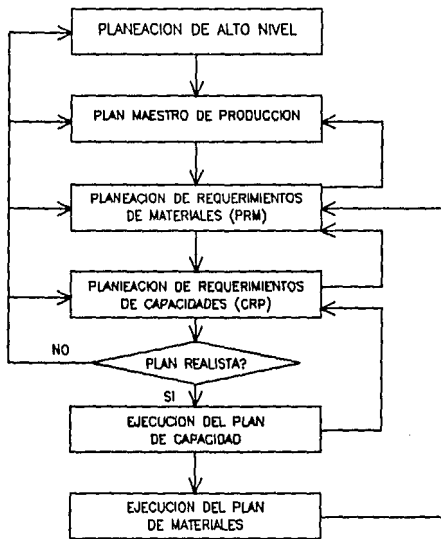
PLANEACION DE ALTO NIVEL

PLAN MAESTRO DE PRODUCCION

PLANEACION DE REQUERIMIENTOS DE MATERIALES (PRM)

PLANIEACION DE REQUERIMIENTOS DE CAPACIDADES (CRP)

NO

PLAN REALISTA?

SI

EJECUCION DEL PLAN DE CAPACIDAD

EJECUCION DEL PLAN DE MATERIALES